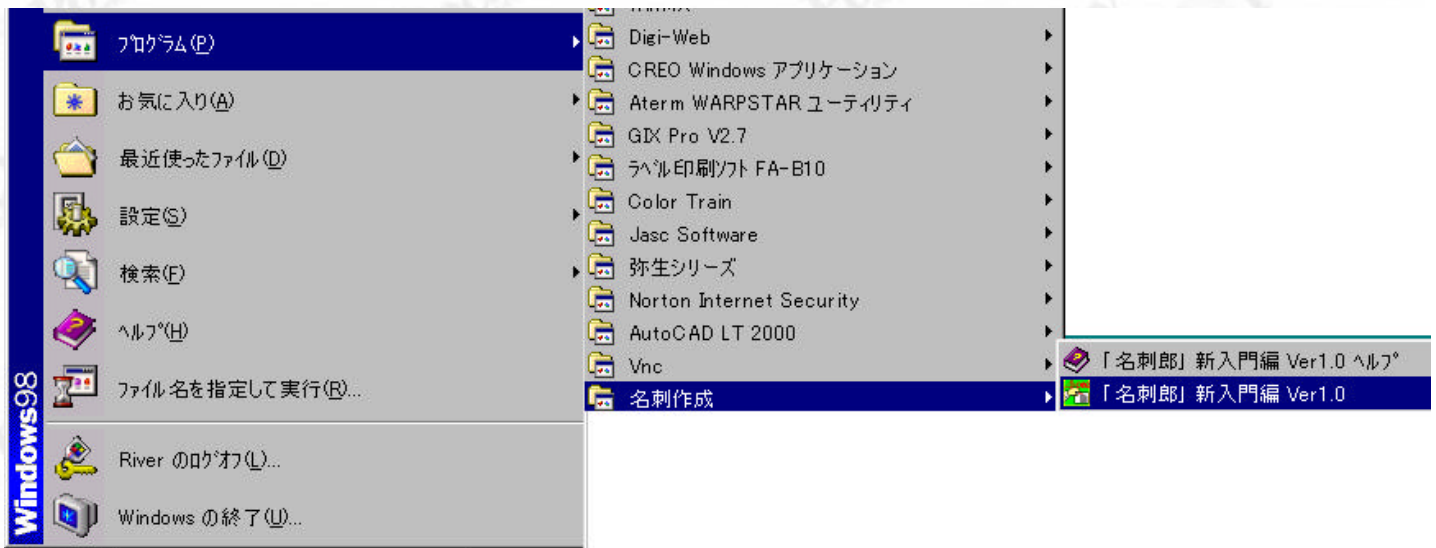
ﾌﾟﾛｸﾞﾗﾑ(P)

お気に入り(A)

最近使ったﾌｧｲﾙ(D)

設定(S)

検索(F)

ﾍﾙﾌﾟ(H)

ﾌｧｲﾙ名を指定して実行(R)...

River のﾛｸﾞｵﾌ(L)...

Windows の終了(U)...

Windows98

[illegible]

Digi-Web

CREO Windows アプリケーション

Aterm WARPSTAR ユーティリティ

GIX Pro V2.7

ﾗﾍﾞﾙ印刷ｿﾌﾄ FA-B10

Color Train

Jasc Software

弥生シリーズ

Norton Internet Security

AutoCAD LT 2000

Vnc

名刺作成

「名刺郎」新入門編 Ver1.0 ﾍﾙﾌﾟ

「名刺郎」新入門編 Ver1.0